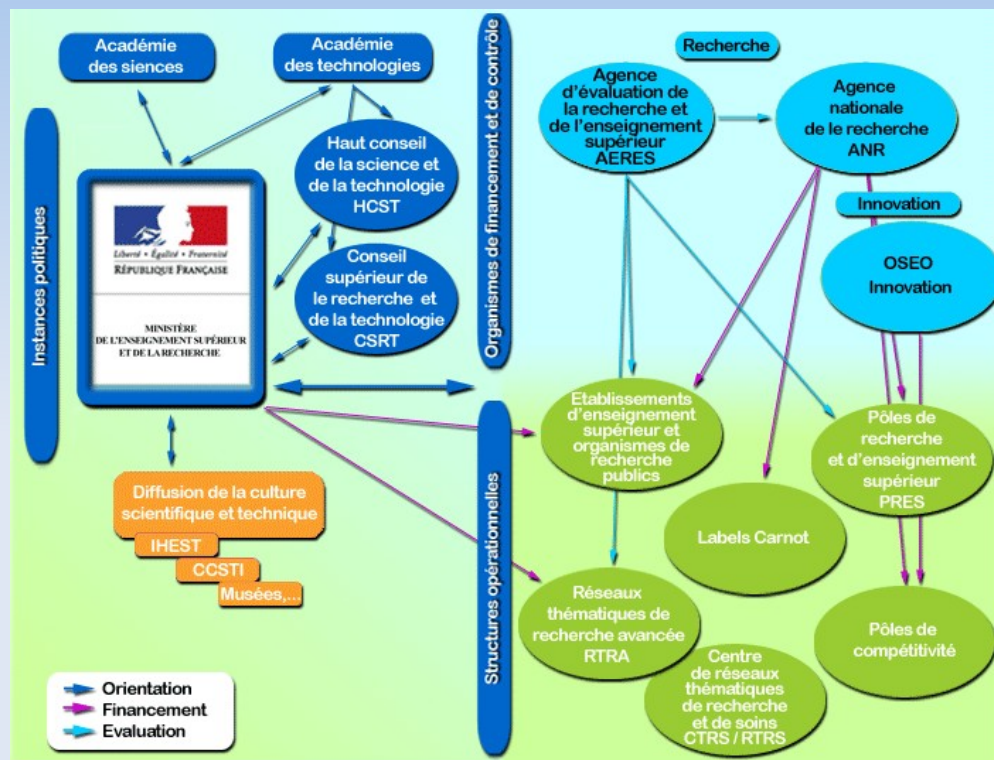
Académie des siences

Académie des technologies

Instances politiques

Haut conseil de la science et de la technologie HCST

Liberté • Égalité • Fraternité
RÉPUBLIQUE FRANÇAISE

MINISTÈRE DE L'ENSEIGNEMENT SUPÉRIEUR ET DE LA RECHERCHE

Conseil supérieur de le recherche et de la technologie CSRT

Organismes de financement et de contrôle

Recherche

Agence d'évaluation de la recherche et de l'enseignement supérieur AERES

Agence nationale de le recherche ANR

Innovation

OSEO Innovation

Structures opérationnelles

Etablissements d'enseignement supérieur et organismes de recherche publics

Pôles de recherche et d'enseignement supérieur PRES

Labels Carnot

Diffusion de la culture scientifique et technique

IHEST

CCSTI

Musées,...

Réseaux thématiques de recherche avancée RTRA

Centre de réseaux thématiques de recherche et de soins CTRS / RTRS

Pôles de compétitivité

Orientation
Financement
Evaluation